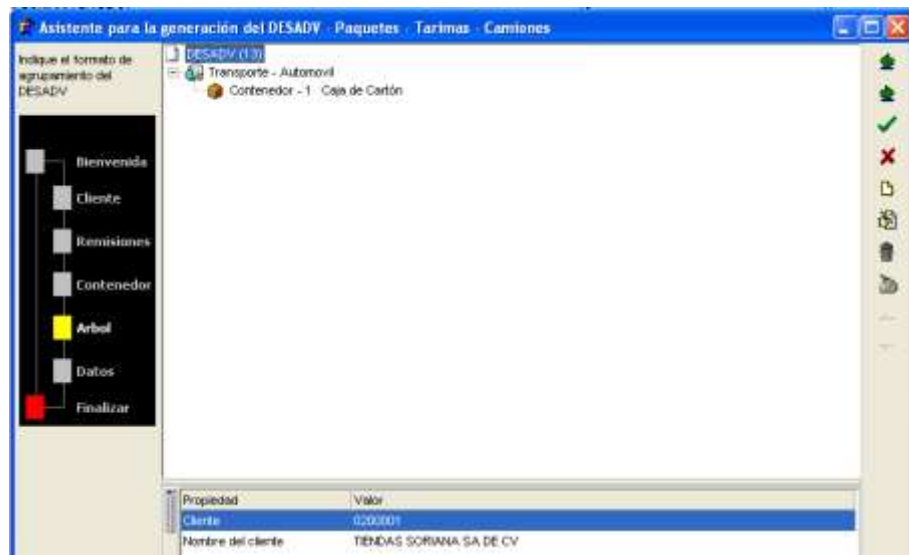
Asistente para la generación del DESADV - Paquetes - Tarimas - Camiones

Indique el formato de agrupamiento del DESADV

Bienvenida
Cliente
Remisiones
Contenedor
Arbol
Datos
Finalizar

DESADV (13)
Transporte - Automovil
Contenedor - 1 Caja de Cartón

| Propiedad | Valor |
|---|---|
| Cliente | 0200001 |
| Nombre del cliente | TIENDAS SORIANA SA DE CV |